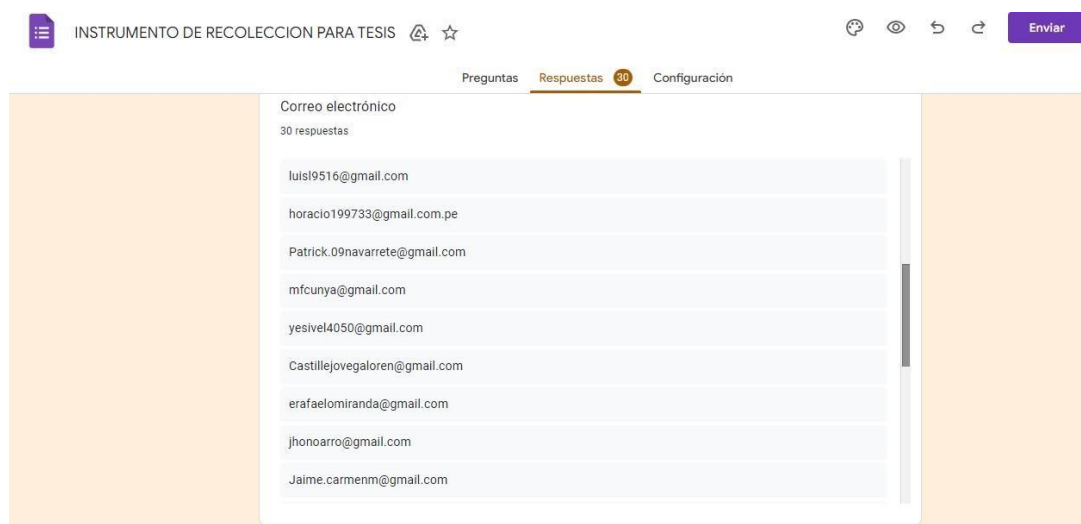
INSTRUMENTO DE RECOLECCION PARA TESIS

Enviar

Preguntas Respuestas 30 Configuración

Correo electrónico

30 respuestas

luisl9516@gmail.com

horacio199733@gmail.com.pe

Patrick.09navarrete@gmail.com

mfcunya@gmail.com

yesivel4050@gmail.com

Castillejovegaloren@gmail.com

erafaelomiranda@gmail.com

jhonoarro@gmail.com

Jaime.carmenm@gmail.com